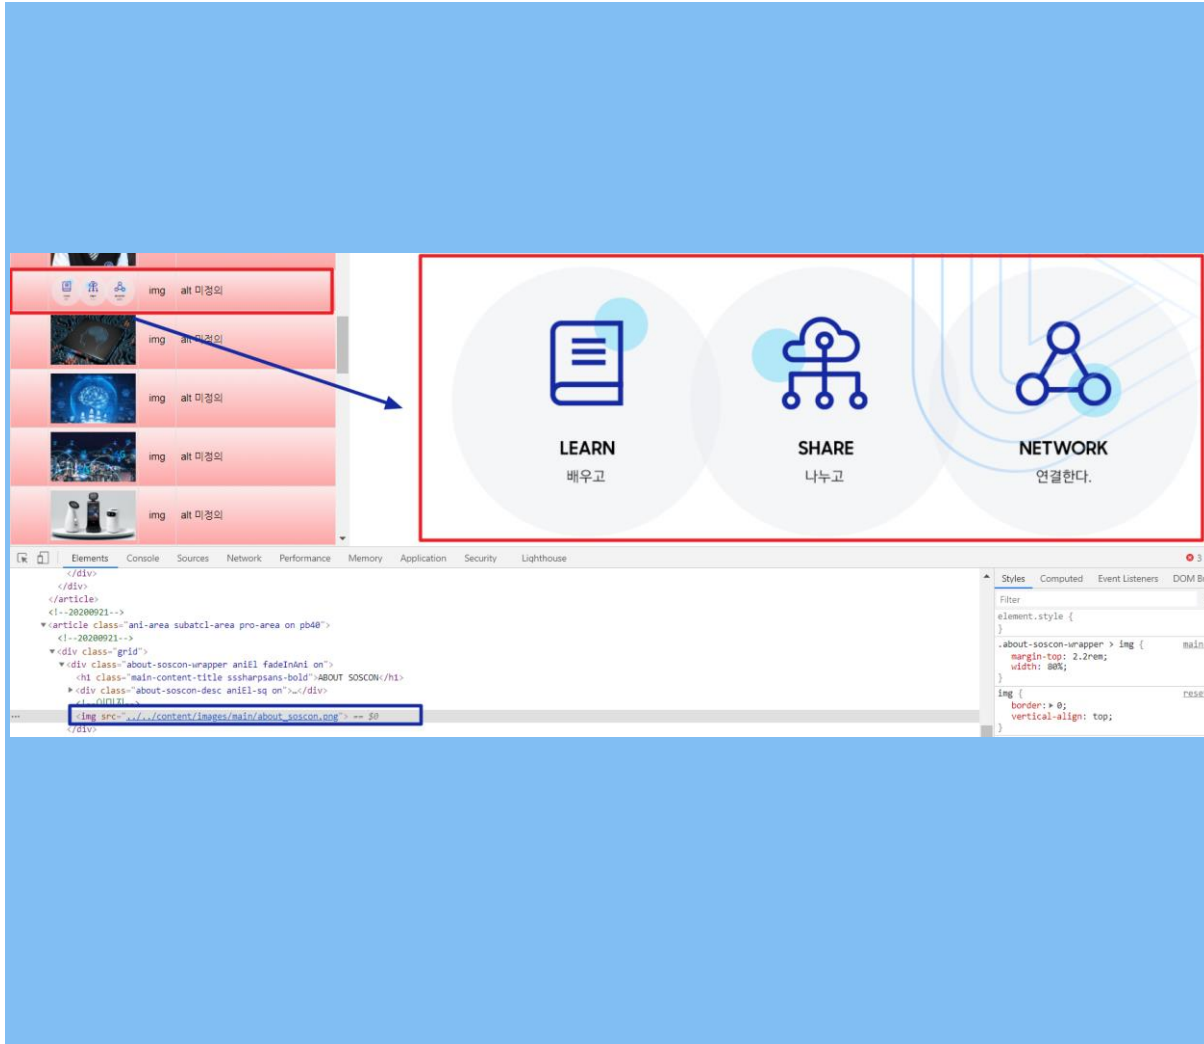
img alt 미정의

img alt 미정의

img alt 미정의

img alt 미정의

img alt 미정의

LEARN
배우고

SHARE
나누고

NETWORK
연결한다.

Elements Console Sources Network Performance Memory Application Security Lighthouse

</div>
</div>
</article>
<!--20200921-->
<article class="ani-area subatcl-area pro-area on pb40">
<!--20200921-->
<div class="grid">
<div class="about-soscon-wrapper aniEl fadeInAni on">
<h1 class="main-content-title sssharpsans-bold">ABOUT SOSCON</h1>
<div class="about-soscon-desc aniEl-sq on">…</div>
<!-- 이미지 -->
<img src="../../content/images/main/about_soscon.png"> == $0
</div>

Styles Computed Event Listeners DOM B

Filter
element.style {
}
.about-soscon-wrapper > img {
margin-top: 2.2rem;
width: 80%;
}
img {
border: ▸ 0;
vertical-align: top;
}